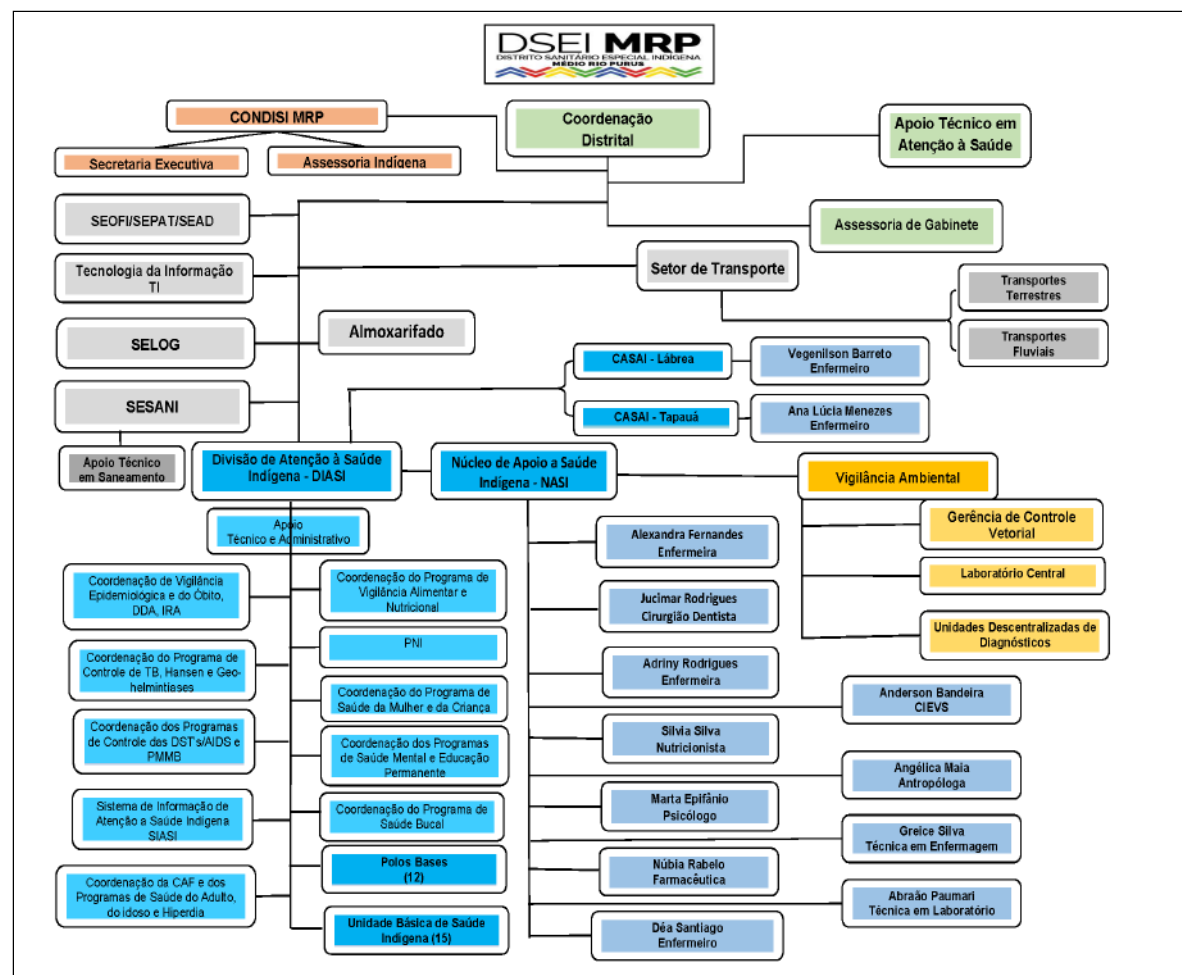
DSEI MRP
DISTRITO SANITÁRIO ESPECIAL INDÍGENA
MÉDIO RIO PURUS

CONDISI MRP

Secretaria Executiva

Assessoria Indígena

Coordenação Distrital

Apoio Técnico em Atenção à Saúde

SEOFI/SEPAT/SEAD

Assessoria de Gabinete

Tecnologia da Informação TI

Setor de Transporte

Transportes Terrestres

Transportes Fluviais

SELOG

Almoxarifado

CASAI - Lábrea

Vegenilson Barreto Enfermeiro

CASAI - Tapauá

Ana Lúcia Menezes Enfermeiro

SESANI

Apoio Técnico em Saneamento

Divisão de Atenção à Saúde Indígena - DIASI

Núcleo de Apoio a Saúde Indígena - NASI

Vigilância Ambiental

Apoio Técnico e Administrativo

Gerência de Controle Vetorial

Alexandra Fernandes Enfermeira

Laboratório Central

Coordenação de Vigilância Epidemiológica e do Óbito, DDA, IRA

Coordenação do Programa de Vigilância Alimentar e Nutricional

Jucimar Rodrigues Cirurgião Dentista

Unidades Descentralizadas de Diagnósticos

PNI

Coordenação do Programa de Controle de TB, Hansen e Geo-helmintíases

Adriny Rodrigues Enfermeira

Coordenação do Programa de Saúde da Mulher e da Criança

Anderson Bandeira CIEVS

Coordenação dos Programas de Controle das DST's/AIDS e PMMB

Silvia Silva Nutricionista

Coordenação dos Programas de Saúde Mental e Educação Permanente

Angélica Maia Antropóloga

Sistema de Informação de Atenção a Saúde Indígena SIASI

Coordenação do Programa de Saúde Bucal

Marta Epifânio Psicólogo

Greice Silva Técnica em Enfermagem

Polos Bases (12)

Núbia Rabelo Farmacêutica

Coordenação da CAF e dos Programas de Saúde do Adulto, do idoso e Hiperdia

Abraão Paumari Técnica em Laboratório

Unidade Básica de Saúde Indígena (15)

Déa Santiago Enfermeiro